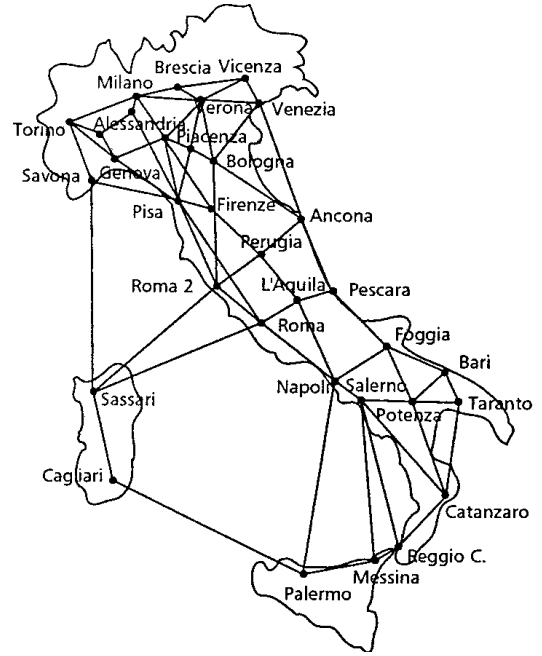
Brescia Vicenza
Milano
Verona
Venezia
Torino
Alessandria
Piacenza
Bologna
Savona
Genova
Pisa
Firenze
Ancona
Perugia
Roma 2
L'Aquila
Pescara
Roma
Foggia
Bari
Sassari
Napoli
Salerno
Potenza
Taranto
Cagliari
Catanzaro
Reggio C.
Messina
Palermo